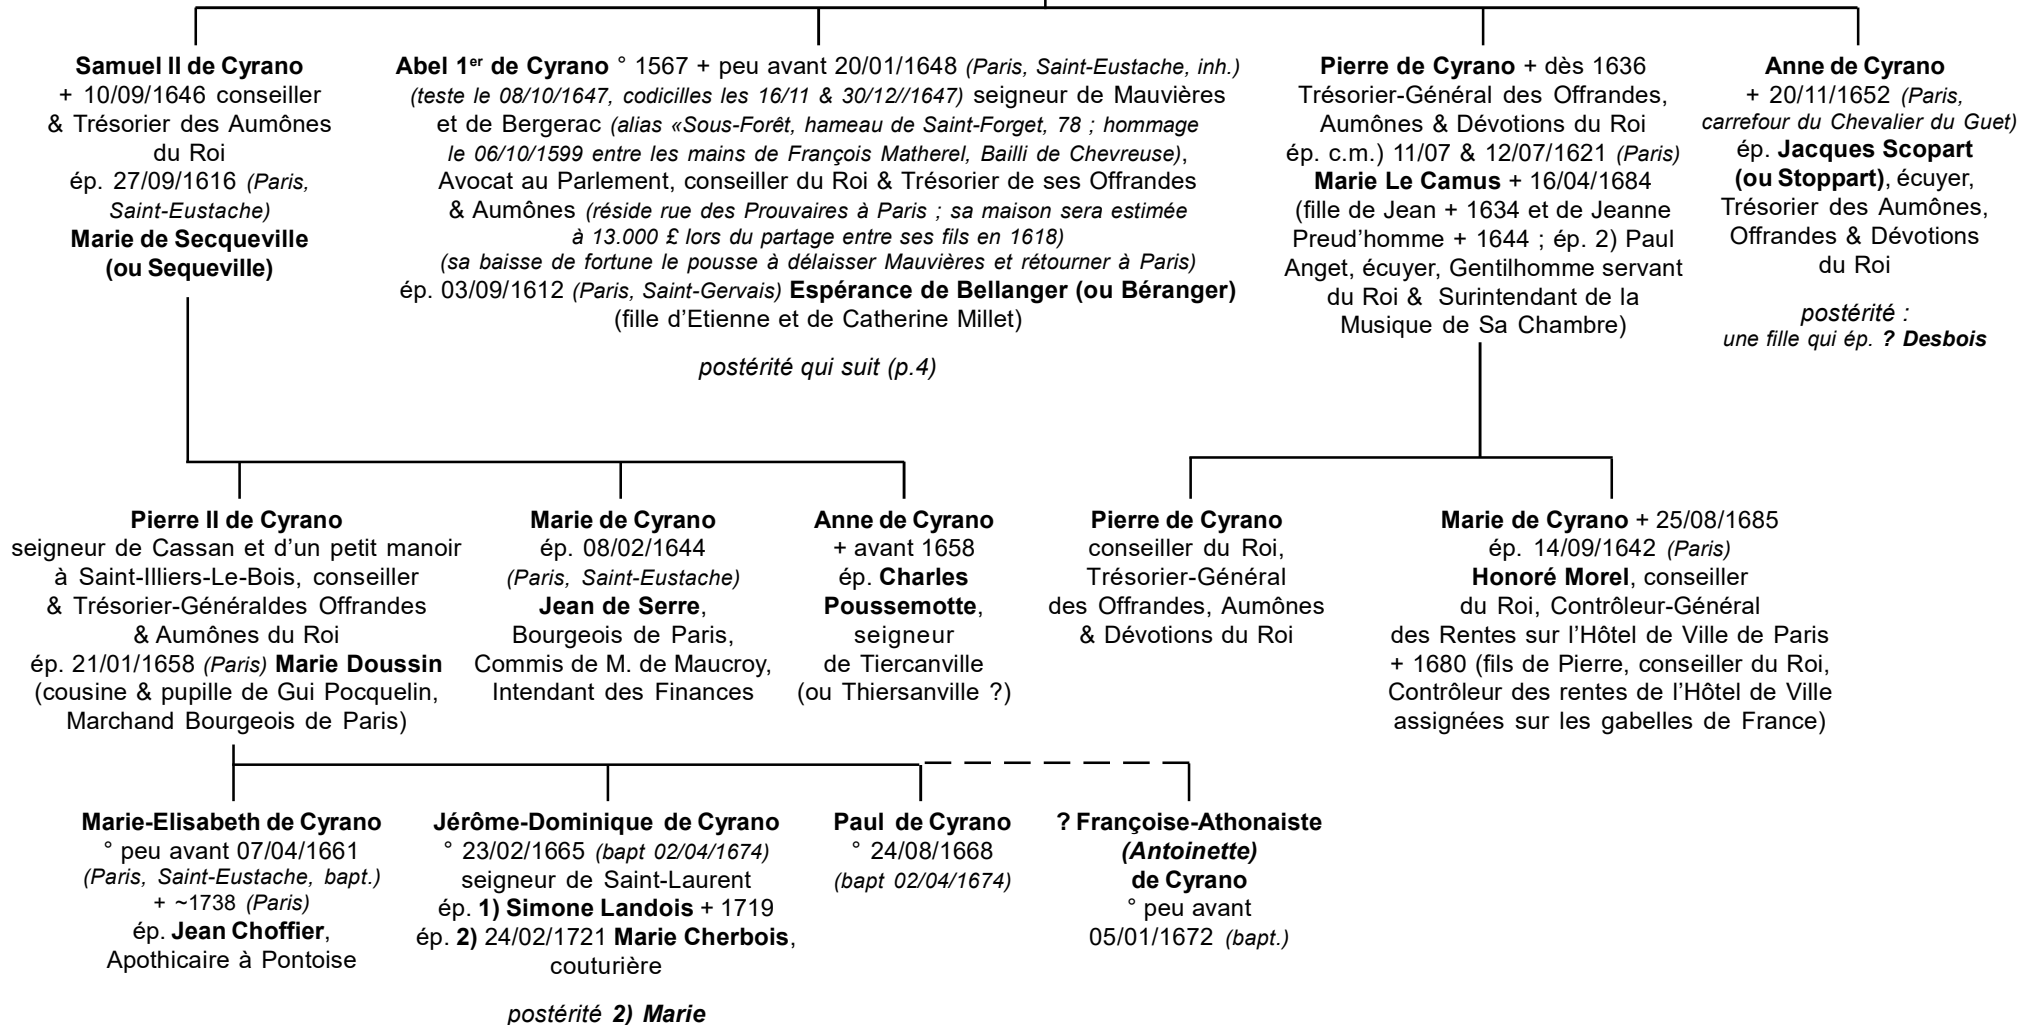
**Samuel II de Cyrano** + 10/09/1646 conseiller & Trésorier des Aumônes du Roi ép. 27/09/1616 *(Paris, Saint-Eustache)* **Marie de Secqueville (ou Sequeville)**

**Abel 1$^{er}$ de Cyrano** ° 1567 + peu avant 20/01/1648 *(Paris, Saint-Eustache, inh.) (teste le 08/10/1647, codicilles les 16/11 & 30/12//1647)* seigneur de Mauvières et de Bergerac *(alias «Sous-Forêt, hameau de Saint-Forget, 78 ; hommage le 06/10/1599 entre les mains de François Matherel, Bailli de Chevreuse)*, Avocat au Parlement, conseiller du Roi & Trésorier de ses Offrandes & Aumônes *(réside rue des Prouvaires à Paris ; sa maison sera estimée à 13.000 £ lors du partage entre ses fils en 1618) (sa baisse de fortune le pousse à délaisser Mauvières et rétourner à Paris)* ép. 03/09/1612 *(Paris, Saint-Gervais)* **Espérance de Bellanger (ou Béranger)** (fille d'Etienne et de Catherine Millet)

*postérité qui suit (p.4)*

**Pierre de Cyrano** + dès 1636 Trésorier-Général des Offrandes, Aumônes & Dévotions du Roi ép. c.m.) 11/07 & 12/07/1621 *(Paris)* **Marie Le Camus** + 16/04/1684 (fille de Jean + 1634 et de Jeanne Preud'homme + 1644 ; ép. 2) Paul Anget, écuyer, Gentilhomme servant du Roi & Surintendant de la Musique de Sa Chambre)

**Anne de Cyrano** + 20/11/1652 *(Paris, carrefour du Chevalier du Guet)* ép. **Jacques Scopart (ou Stoppart)**, écuyer, Trésorier des Aumônes, Offrandes & Dévotions du Roi

*postérité : une fille qui ép.* ***? Desbois***

**Pierre II de Cyrano** seigneur de Cassan et d'un petit manoir à Saint-Illiers-Le-Bois, conseiller & Trésorier-Généraldes Offrandes & Aumônes du Roi ép. 21/01/1658 *(Paris)* **Marie Doussin** (cousine & pupille de Gui Pocquelin, Marchand Bourgeois de Paris)

**Marie de Cyrano** ép. 08/02/1644 *(Paris, Saint-Eustache)* **Jean de Serre**, Bourgeois de Paris, Commis de M. de Maucroy, Intendant des Finances

**Anne de Cyrano** + avant 1658 ép. **Charles Poussemotte**, seigneur de Tiercanville (ou Thiersanville ?)

**Pierre de Cyrano** conseiller du Roi, Trésorier-Général des Offrandes, Aumônes & Dévotions du Roi

**Marie de Cyrano** + 25/08/1685 ép. 14/09/1642 *(Paris)* **Honoré Morel**, conseiller du Roi, Contrôleur-Général des Rentes sur l'Hôtel de Ville de Paris + 1680 (fils de Pierre, conseiller du Roi, Contrôleur des rentes de l'Hôtel de Ville assignées sur les gabelles de France)

**Marie-Elisabeth de Cyrano** ° peu avant 07/04/1661 *(Paris, Saint-Eustache, bapt.)* + ~1738 *(Paris)* ép. **Jean Choffier**, Apothicaire à Pontoise

**Jérôme-Dominique de Cyrano** ° 23/02/1665 *(bapt 02/04/1674)* seigneur de Saint-Laurent ép. **1) Simone Landois** + 1719 ép. **2)** 24/02/1721 **Marie Cherbois**, couturière

*postérité* ***2) Marie***

**Paul de Cyrano** ° 24/08/1668 *(bapt 02/04/1674)*

**? Françoise-Athonaiste *(Antoinette)* de Cyrano** ° peu avant 05/01/1672 *(bapt.)*